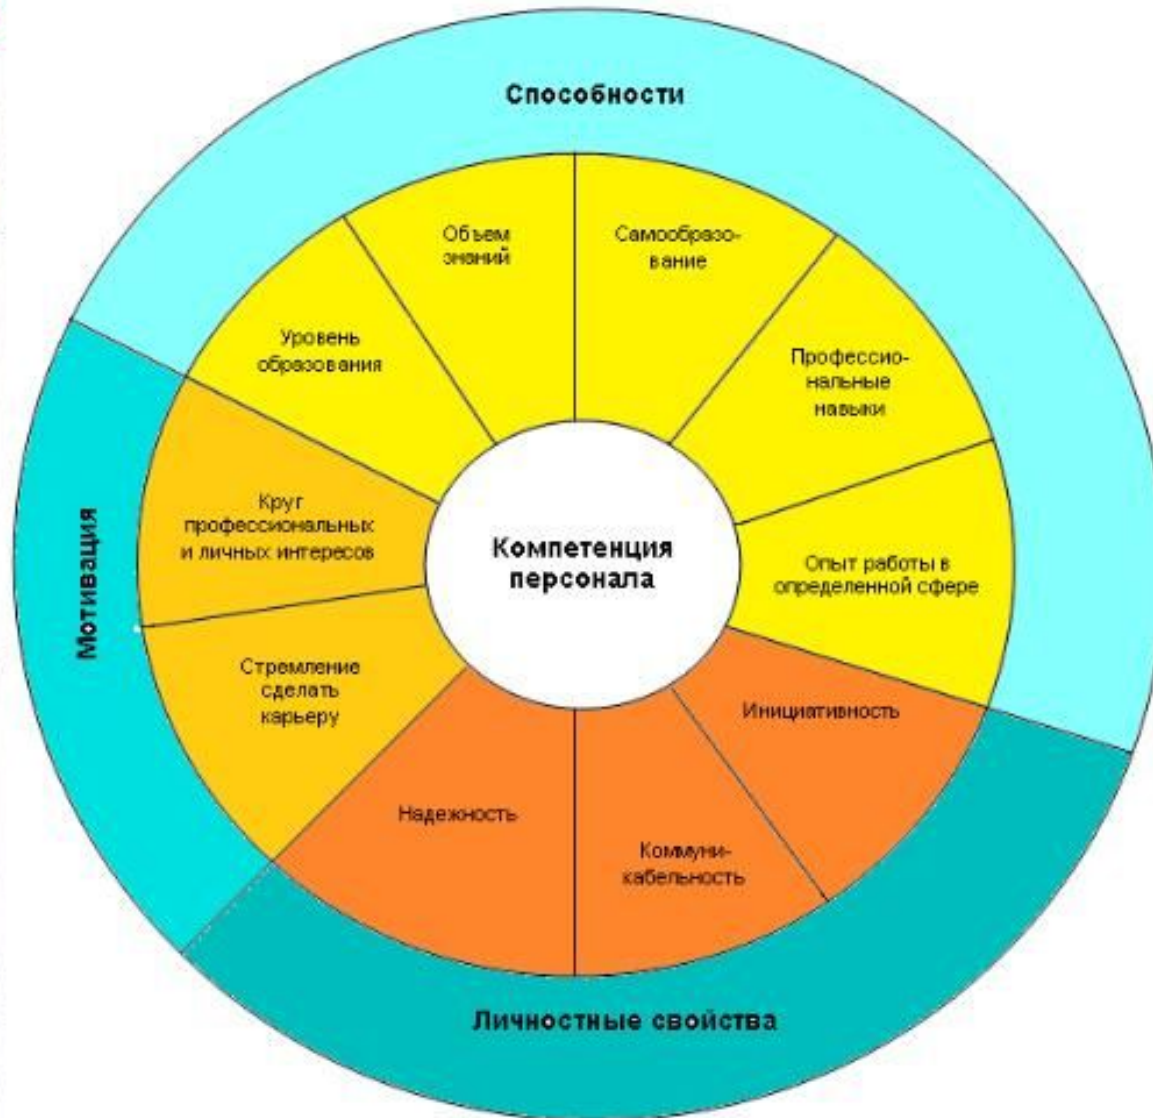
Способности

Объем знаний

Самообразование

Уровень образования

Профессиональные навыки

Мотивация

Круг профессиональных и личных интересов

Компетенция персонала

Опыт работы в определенной сфере

Стремление сделать карьеру

Инициативность

Надежность

Коммуникабельность

Личностные свойства